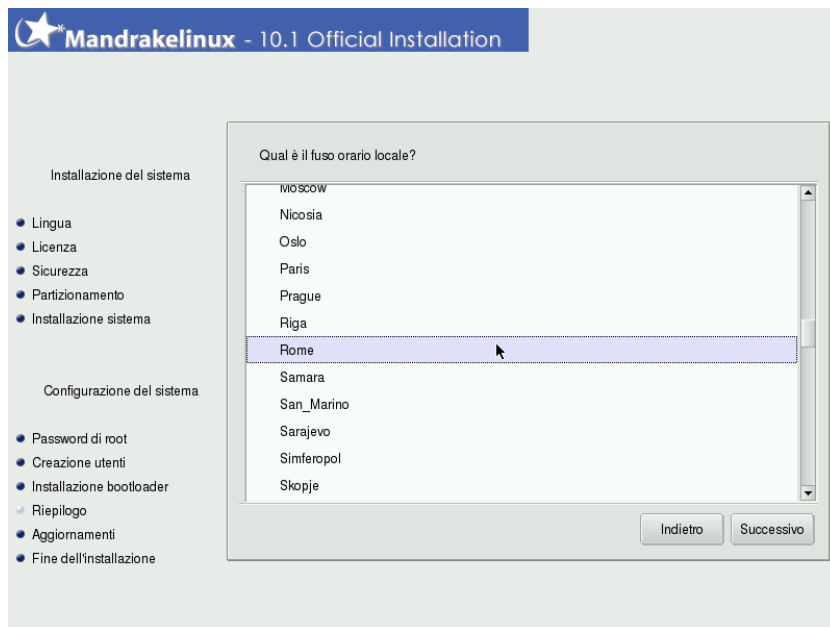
Mandrakelinux - 10.1 Official Installation

Installazione del sistema

Lingua
Licenza
Sicurezza
Partizionamento
Installazione sistema

Configurazione del sistema

Password di root
Creazione utenti
Installazione bootloader
Riepilogo
Aggiornamenti
Fine dell'installazione

Qual è il fuso orario locale?

Moscow
Nicosia
Oslo
Paris
Prague
Riga
Rome
Samara
San_Marino
Sarajevo
Simferopol
Skopje

Indietro
Successivo